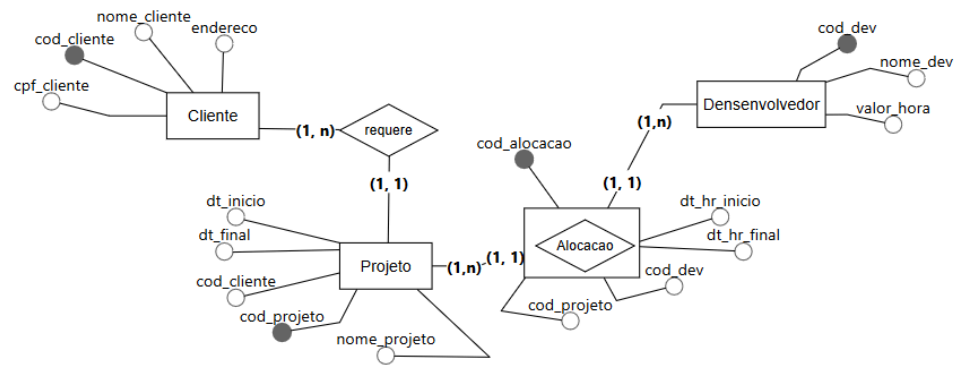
nome_cliente
endereco
cod_cliente
cpf_cliente
Cliente
(1, n)
requere
(1, 1)
cod_dev
nome_dev
Densenvolvedor
valor_hora
(1,n)
cod_alocacao
(1, 1)
dt_inicio
dt_final
cod_cliente
Projeto
(1,n)
(1, 1)
Alocacao
dt_hr_inicio
dt_hr_final
cod_dev
cod_projeto
cod_projeto
nome_projeto